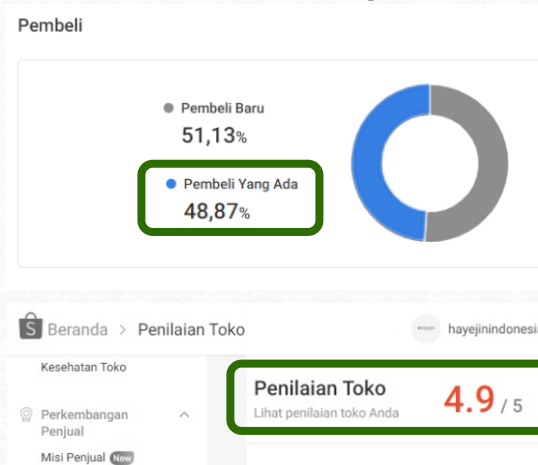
Pembeli

Pembeli Baru
51,13%

Pembeli Yang Ada
48,87%

Beranda > Penilaian Toko

hayejinindonesi

Kesehatan Toko

Perkembangan Penjual

Misi Penjual New

Penilaian Toko
Lihat penilaian toko Anda
4.9 / 5